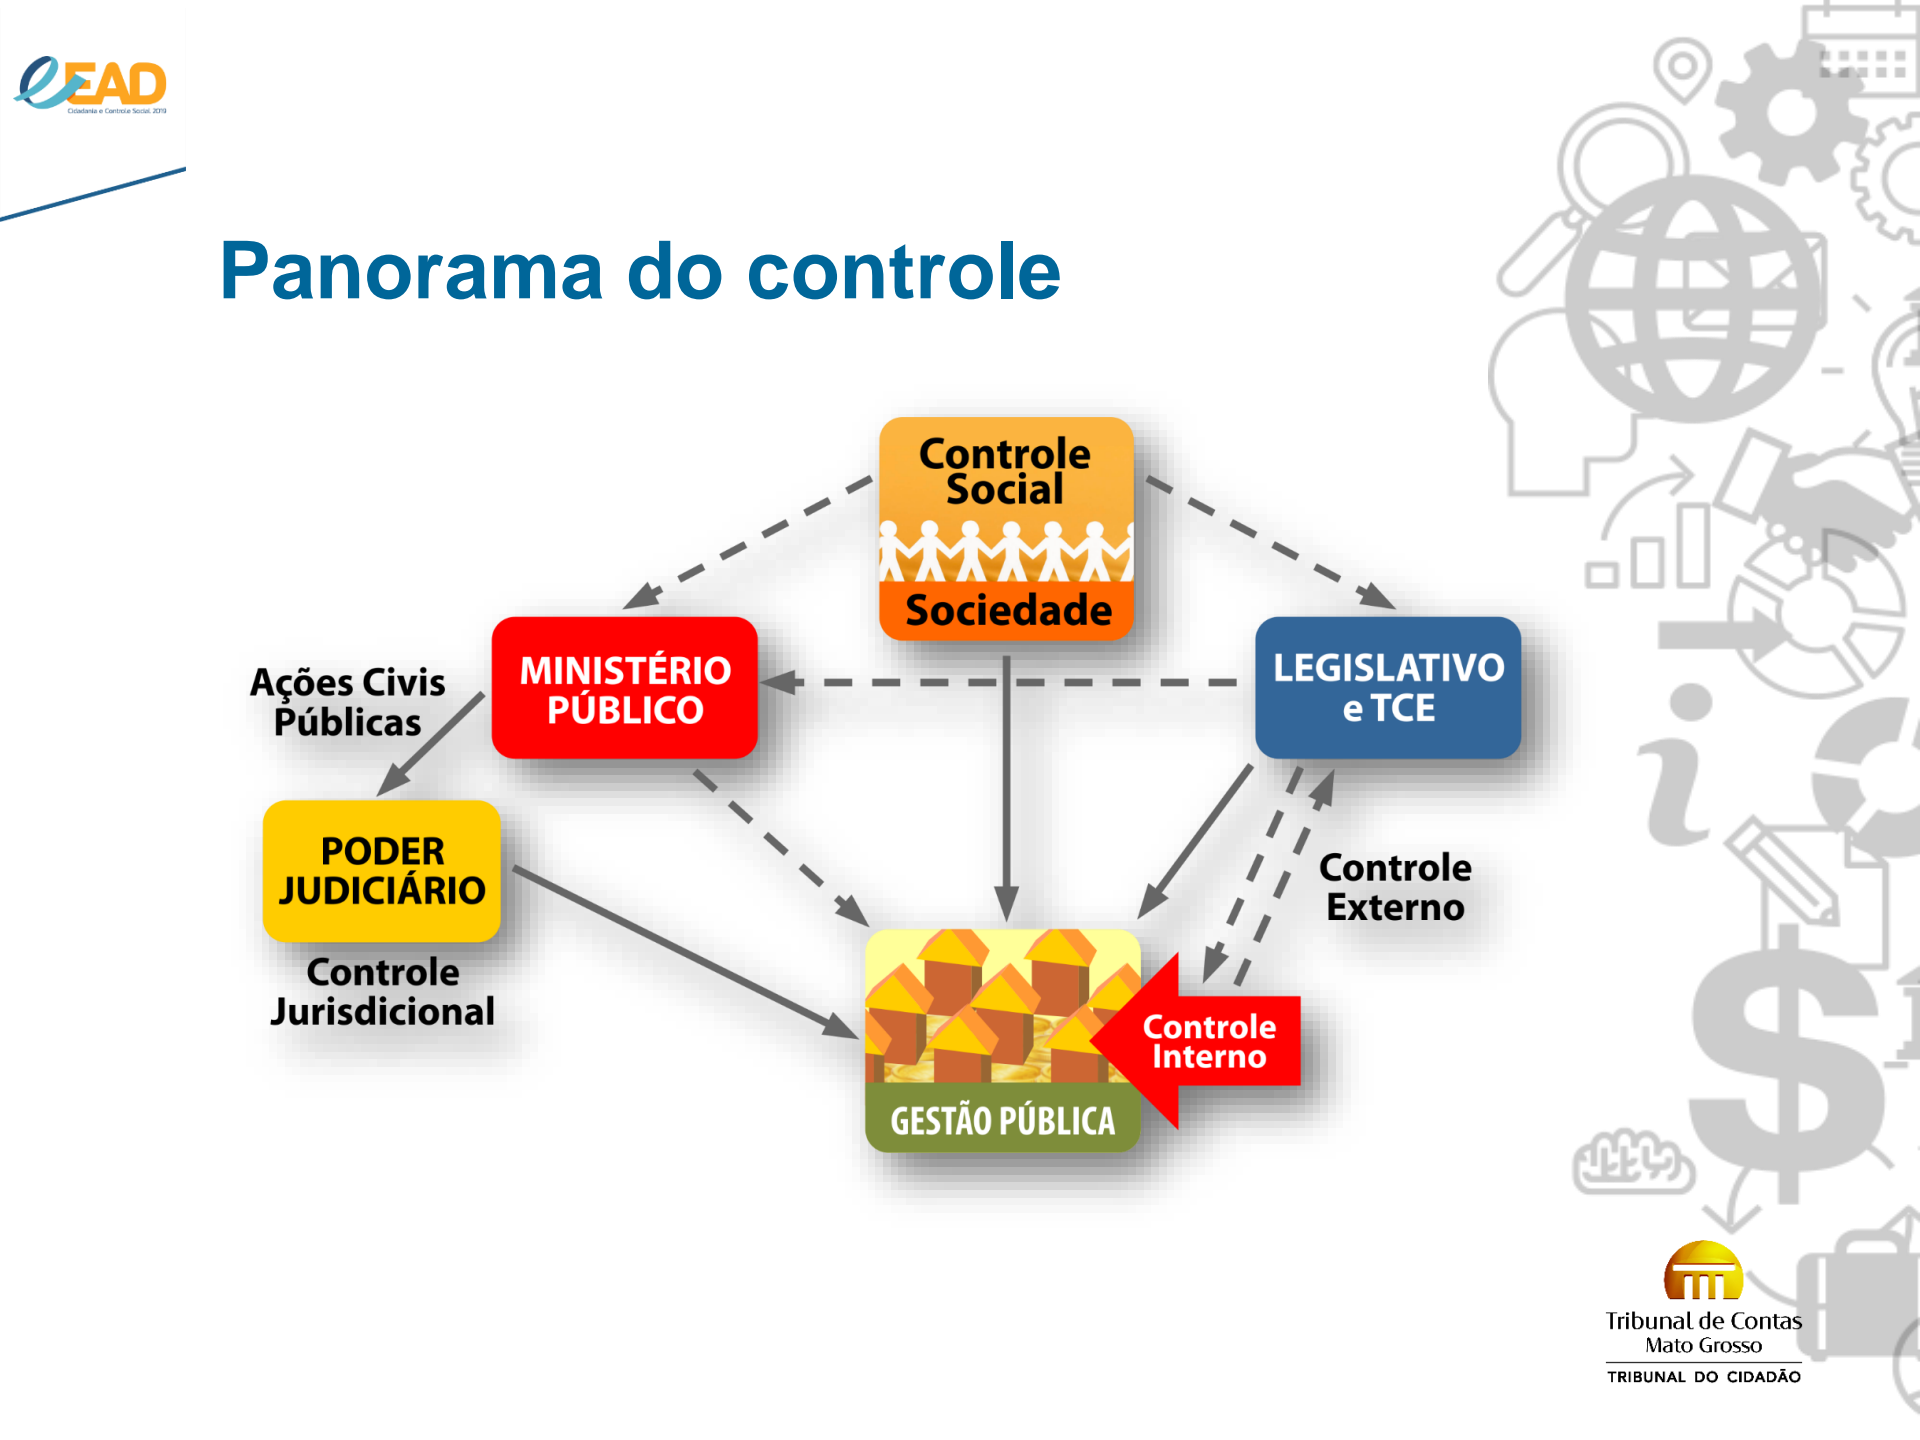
eEAD
Cidadania e Controle Social 2019

Panorama do controle

Controle Social

Sociedade

MINISTÉRIO PÚBLICO

LEGISLATIVO e TCE

Ações Civis Públicas

PODER JUDICIÁRIO

Controle Jurisdicional

Controle Externo

Controle Interno

GESTÃO PÚBLICA

Tribunal de Contas
Mato Grosso
TRIBUNAL DO CIDADÃO